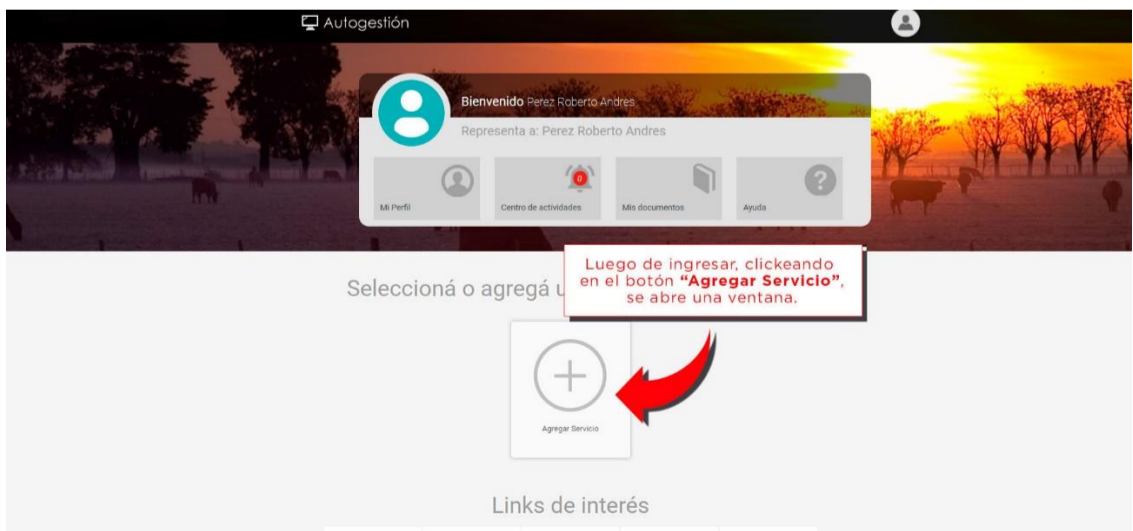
Autogestión

Bienvenido Perez Roberto Andres

Representa a: Perez Roberto Andres

Mi Perfil

0

Centro de actividades

Mis documentos

Ayuda

Luego de ingresar, clickeando en el botón **"Agregar Servicio"**, se abre una ventana.

Seleccioná o agregá u

Agregar Servicio

Links de interés